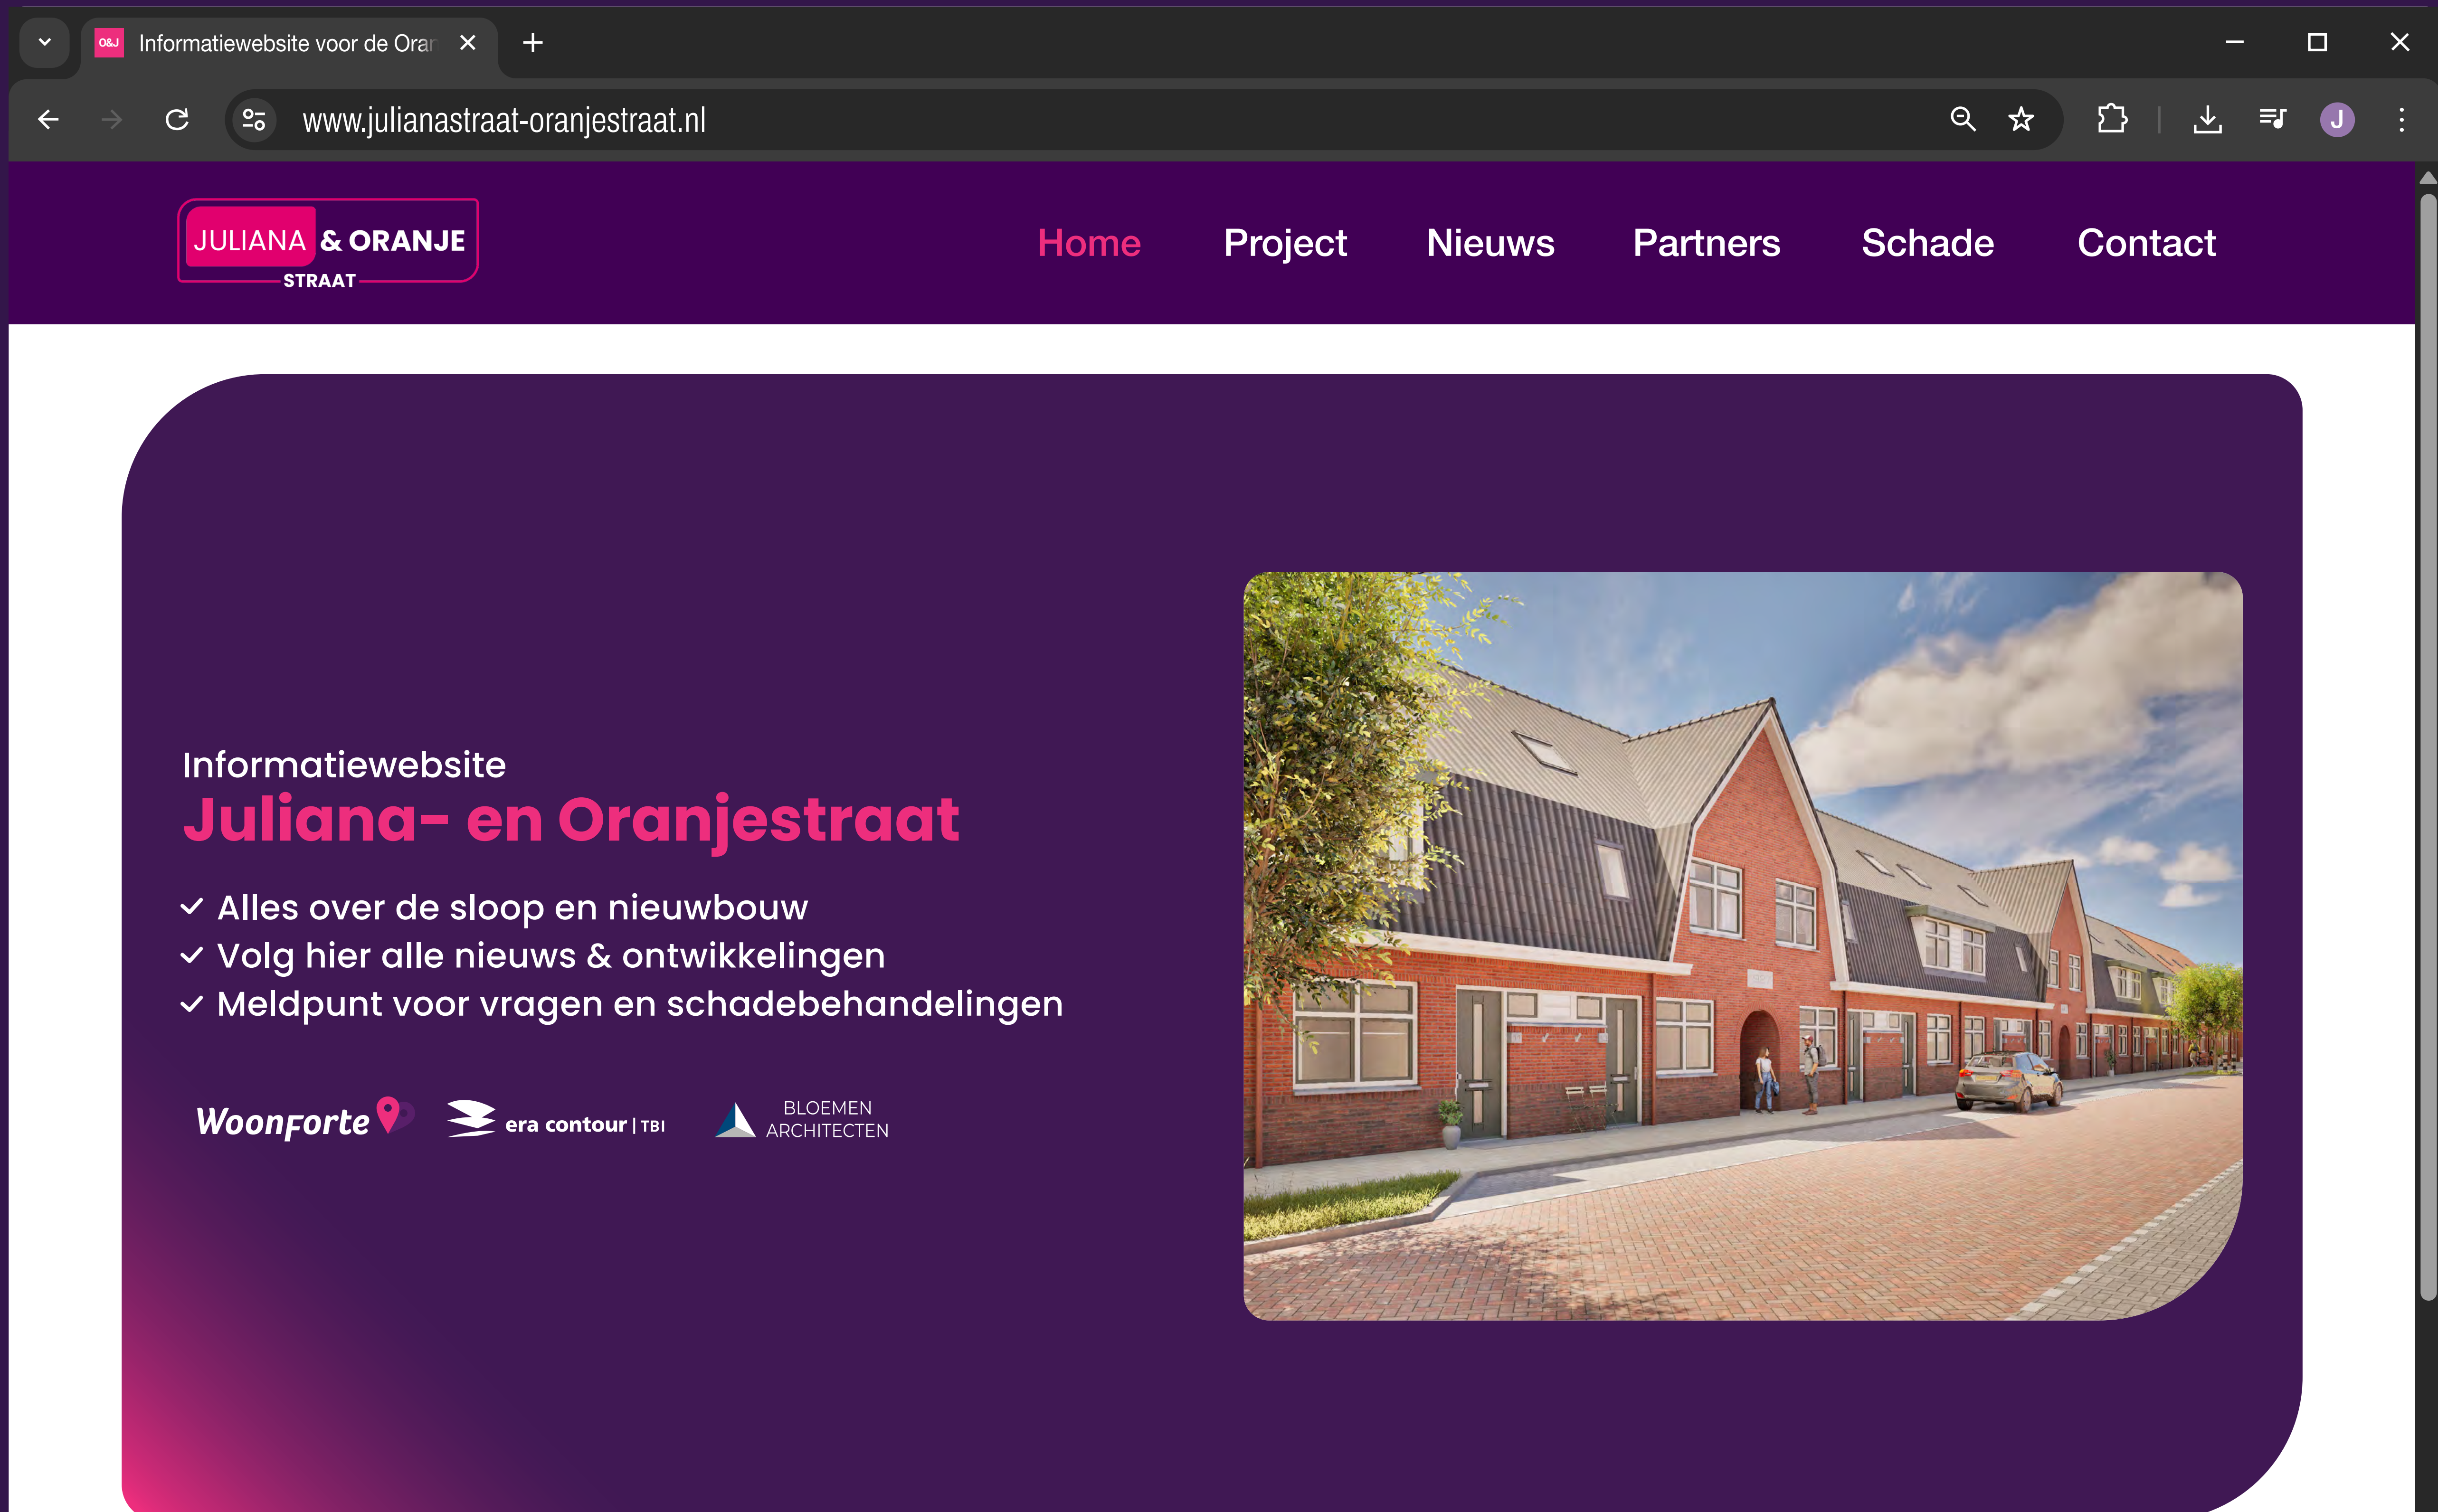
O&J Informatiewebsite voor de Oran

www.julianastraat-oranjestraat.nl

J

JULIANA & ORANJE STRAAT

Home Project Nieuws Partners Schade Contact

Informatiewebsite
Juliana- en Oranjestraat

✓ Alles over de sloop en nieuwbouw
✓ Volg hier alle nieuws & ontwikkelingen
✓ Meldpunt voor vragen en schadebehandelingen

WoonForte era contour | TBI BLOEMEN ARCHITECTEN